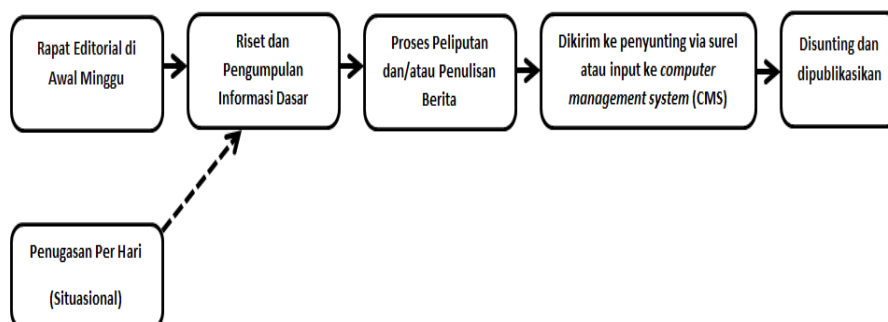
Rapat Editorial di Awal Minggu

Riset dan Pengumpulan Informasi Dasar

Proses Peliputan dan/atau Penulisan Berita

Dikirim ke penyunting via surel atau input ke *computer management system* (CMS)

Disunting dan dipublikasikan

Penugasan Per Hari

(Situasional)